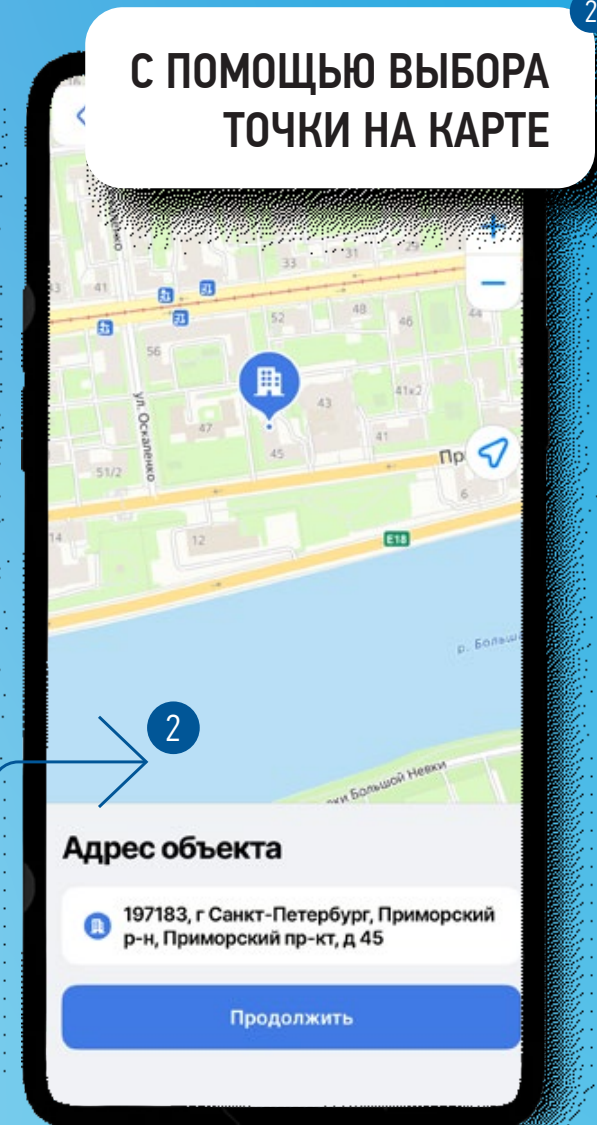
2

С ПОМОЩЬЮ ВЫБОРА ТОЧКИ НА КАРТЕ

+
−
33
31
29
43
41
21
21
52
48
46
44
56
ул. Оскаленко
47
43
41х2
41
45
Пр
51/2
6
14
12
E18
р. Больш
2
...ки Большой Невки

Адрес объекта

197183, г Санкт-Петербург, Приморский р-н, Приморский пр-кт, д 45

Продолжить